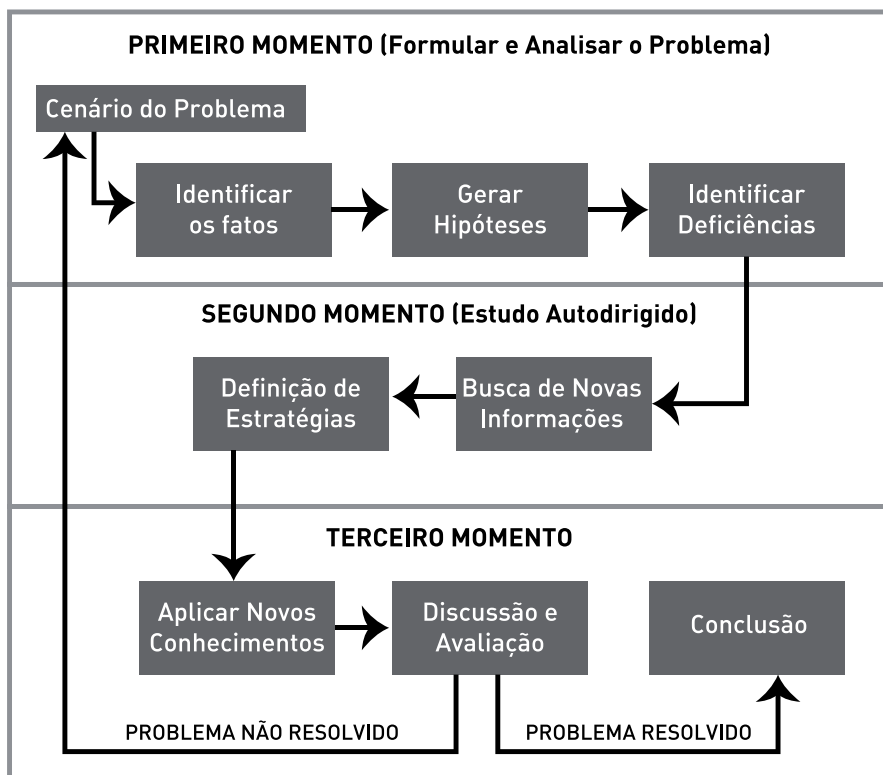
PRIMEIRO MOMENTO (Formular e Analisar o Problema)

Cenário do Problema

Identificar os fatos

Gerar Hipóteses

Identificar Deficiências

SEGUNDO MOMENTO (Estudo Autodirigido)

Definição de Estratégias

Busca de Novas Informações

TERCEIRO MOMENTO

Aplicar Novos Conhecimentos

Discussão e Avaliação

Conclusão

PROBLEMA NÃO RESOLVIDO

PROBLEMA RESOLVIDO